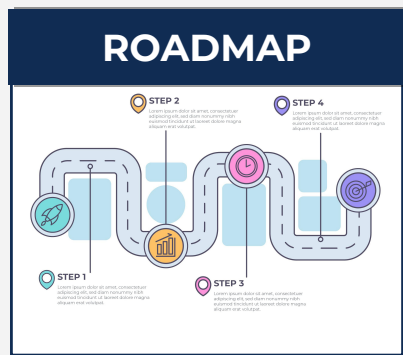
ROADMAP

STEP 2
Lorem ipsum dolor sit amet, consectetuer adipiscing elit, sed diam nonummy nibh euismod tincidunt ut laoreet dolore magna aliquam erat volutpat.

STEP 4
Lorem ipsum dolor sit amet, consectetuer adipiscing elit, sed diam nonummy nibh euismod tincidunt ut laoreet dolore magna aliquam erat volutpat.

STEP 1
Lorem ipsum dolor sit amet, consectetuer adipiscing elit, sed diam nonummy nibh euismod tincidunt ut laoreet dolore magna aliquam erat volutpat.

STEP 3
Lorem ipsum dolor sit amet, consectetuer adipiscing elit, sed diam nonummy nibh euismod tincidunt ut laoreet dolore magna aliquam erat volutpat.